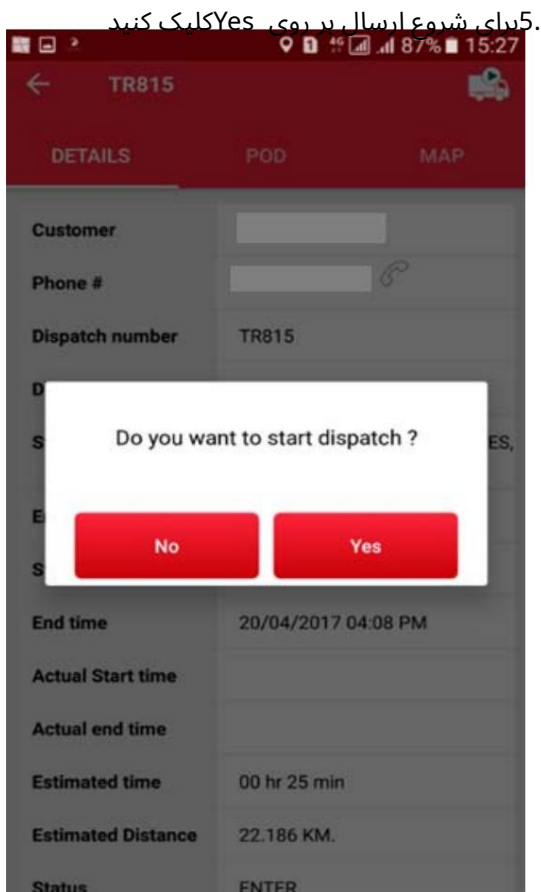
.5برای شروع ارسال بر روی Yesکلیک کنید

87% 15:27

TR815

DETAILS POD MAP

Customer

Phone #

Dispatch number TR815

D

Do you want to start dispatch ?

S ES,

E

No Yes

S

End time 20/04/2017 04:08 PM

Actual Start time

Actual end time

Estimated time 00 hr 25 min

Estimated Distance 22.186 KM.

Status ENTER